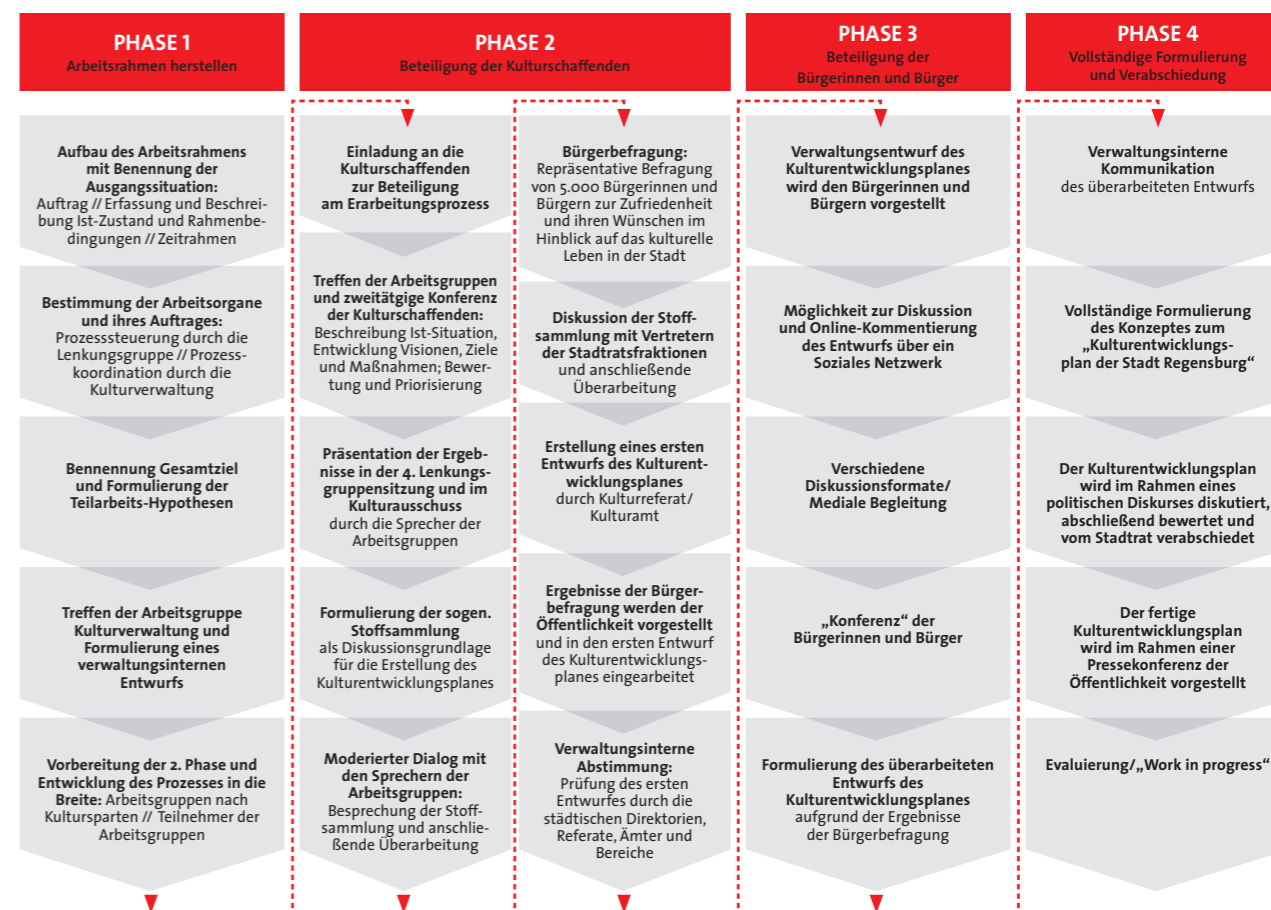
PHASE 1
Arbeitsrahmen herstellen

Aufbau des Arbeitsrahmens mit Benennung der Ausgangssituation: Auftrag // Erfassung und Beschreibung Ist-Zustand und Rahmenbedingungen // Zeitrahmen

Bestimmung der Arbeitsorgane und ihres Auftrages: Prozesssteuerung durch die Lenkungsgruppe // Prozesskoordination durch die Kulturverwaltung

Bennennung Gesamtziel und Formulierung der Teilarbeits-Hypothesen

Treffen der Arbeitsgruppe Kulturverwaltung und Formulierung eines verwaltungsinternen Entwurfs

Vorbereitung der 2. Phase und Entwicklung des Prozesses in die Breite: Arbeitsgruppen nach Kultursparten // Teilnehmer der Arbeitsgruppen

PHASE 2
Beteiligung der Kulturschaffenden

Einladung an die Kulturschaffenden zur Beteiligung am Erarbeitungsprozess

Treffen der Arbeitsgruppen und zweitätigige Konferenz der Kulturschaffenden: Beschreibung Ist-Situation, Entwicklung Visionen, Ziele und Maßnahmen; Bewertung und Priorisierung

Präsentation der Ergebnisse in der 4. Lenkungsgruppensitzung und im Kulturausschuss durch die Sprecher der Arbeitsgruppen

Formulierung der sogen. Stoffsammlung als Diskussionsgrundlage für die Erstellung des Kulturentwicklungsplanes

Moderierter Dialog mit den Sprechern der Arbeitsgruppen: Besprechung der Stoffsammlung und anschließende Überarbeitung

Bürgerbefragung: Repräsentative Befragung von 5.000 Bürgerinnen und Bürgern zur Zufriedenheit und ihren Wünschen im Hinblick auf das kulturelle Leben in der Stadt

Diskussion der Stoffsammlung mit Vertretern der Stadtratsfraktionen und anschließende Überarbeitung

Erstellung eines ersten Entwurfs des Kulturentwicklungsplanes durch Kulturreferat/ Kulturamt

Ergebnisse der Bürgerbefragung werden der Öffentlichkeit vorgestellt und in den ersten Entwurf des Kulturentwicklungsplanes eingearbeitet

Verwaltungsinterne Abstimmung: Prüfung des ersten Entwurfes durch die städtischen Direktorien, Referate, Ämter und Bereiche

PHASE 3
Beteiligung der Bürgerinnen und Bürger

Verwaltungsentwurf des Kulturentwicklungsplanes wird den Bürgerinnen und Bürgern vorgestellt

Möglichkeit zur Diskussion und Online-Kommentierung des Entwurfs über ein Soziales Netzwerk

Verschiedene Diskussionsformate/ Mediale Begleitung

„Konferenz“ der Bürgerinnen und Bürger

Formulierung des überarbeiteten Entwurfs des Kulturentwicklungsplanes aufgrund der Ergebnisse der Bürgerbefragung

PHASE 4
Vollständige Formulierung und Verabschiedung

Verwaltungsinterne Kommunikation des überarbeiteten Entwurfs

Vollständige Formulierung des Konzeptes zum „Kulturentwicklungsplan der Stadt Regensburg“

Der Kulturentwicklungsplan wird im Rahmen eines politischen Diskurses diskutiert, abschließend bewertet und vom Stadtrat verabschiedet

Der fertige Kulturentwicklungsplan wird im Rahmen einer Pressekonferenz der Öffentlichkeit vorgestellt

Evaluierung/„Work in progress“